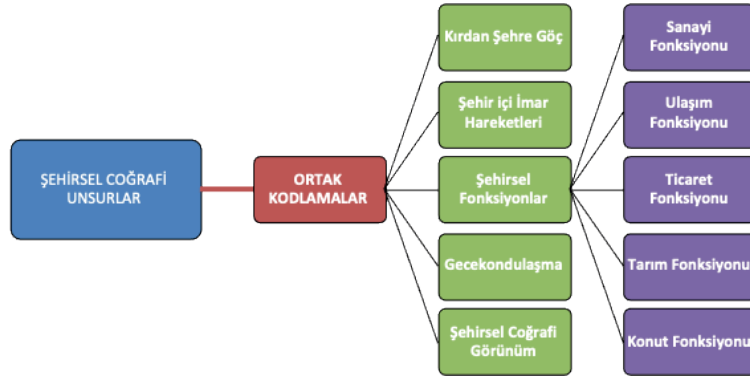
ŞEHİRSEL COĞRAFİ UNSURLAR

ORTAK KODLAMALAR

Kırdan Şehre Göç

Şehir içi İmar Hareketleri

Şehirsel Fonksiyonlar

Gecekondulaşma

Şehirsel Coğrafi Görünüm

Sanayi Fonksiyonu

Ulaşım Fonksiyonu

Ticaret Fonksiyonu

Tarım Fonksiyonu

Konut Fonksiyonu